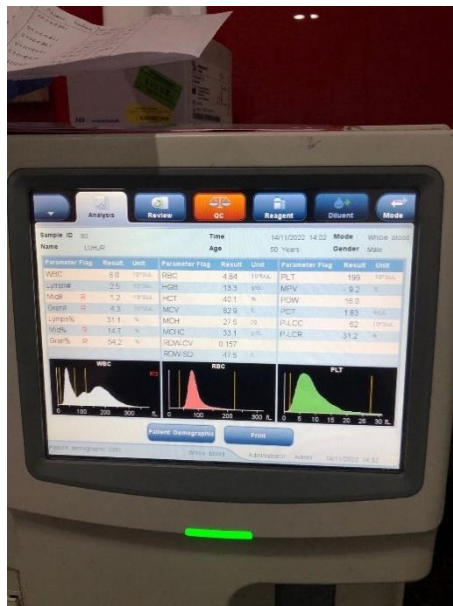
Analysis Review QC Reagent Diluent Mode

Sample ID 90
Name LUHUR
Time 14/11/2022 14:02
Age 50 Years
Mode Whole blood
Gender Male

| Parameter Flag | Result | Unit |
|---|---|---|
| WBC | 8.8 | 10^9/L |
| Lymph# | 2.5 | 10^9/L |
| Mid# R | 1.2 | 10^9/L |
| Gran# R | 4.3 | 10^9/L |
| Lymph% | 31.1 | % |
| Mid% R | 14.7 | % |
| Gran% R | 54.2 | % |

| Parameter Flag | Result | Unit |
|---|---|---|
| RBC | 4.84 | 10^12/L |
| HGB | 13.3 | g/dL |
| HCT | 40.1 | % |
| MCV | 82.9 | fL |
| MCH | 27.5 | pg |
| MCHC | 33.1 | g/dL |
| RDW-CV | 0.157 | |
| RDW-SD | 47.5 | fL |

| Parameter Flag | Result | Unit |
|---|---|---|
| PLT | 199 | 10^9/L |
| MPV | 9.2 | fL |
| PDW | 16.0 | |
| PCT | 1.83 | mL/L |
| P-LCC | 62 | 10^9/L |
| P-LCR | 31.2 | % |

WBC
R3
0 100 200 300 fL

RBC
0 100 200 300 fL

PLT
0 5 10 15 20 25 30 fL

Patient Demographic Print

Patient demographic data Whole Blood Administrator Admin 14/11/2022 14:52